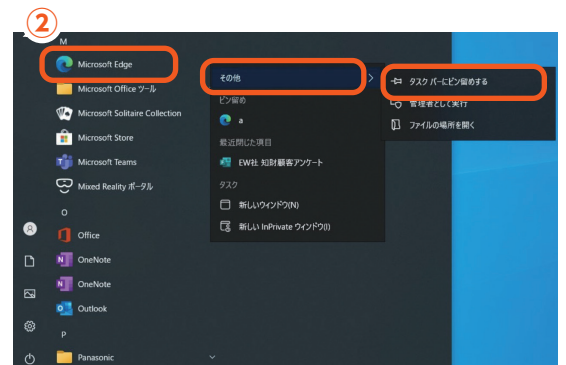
②

M

Microsoft Edge

Microsoft Office ツール

Microsoft Solitaire Collection

Microsoft Store

Microsoft Teams

Mixed Reality ポータル

O

Office

OneNote

OneNote

Outlook

P

Panasonic

その他

ピン留め

a

最近閉じた項目

EW社 知財顧客アンケート

タスク

新しいウィンドウ(N)

新しい InPrivate ウィンドウ(I)

タスク バーにピン留めする

管理者として実行

ファイルの場所を開く